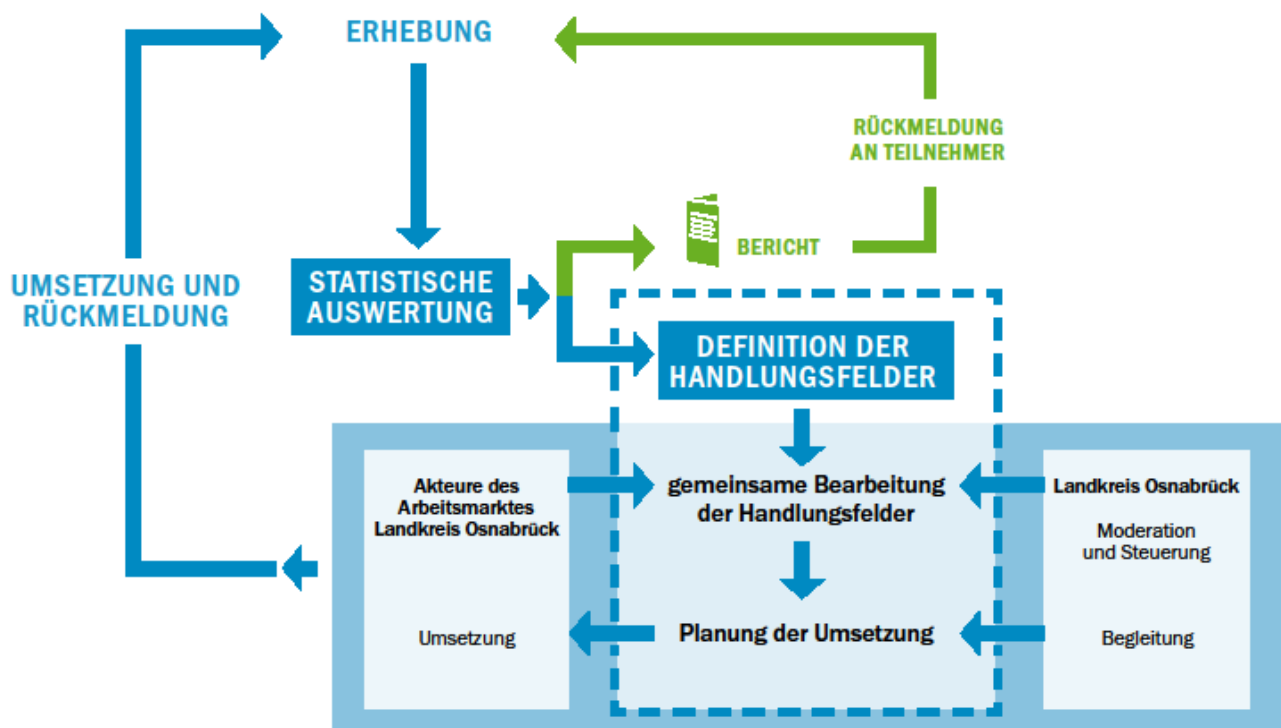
ERHEBUNG

RÜCKMELDUNG AN TEILNEHMER

BERICHT

UMSETZUNG UND RÜCKMELDUNG

STATISTISCHE AUSWERTUNG

DEFINITION DER HANDLUNGSFELDER

Akteure des Arbeitsmarktes Landkreis Osnabrück

gemeinsame Bearbeitung der Handlungsfelder

Landkreis Osnabrück

Moderation und Steuerung

Umsetzung

Planung der Umsetzung

Begleitung